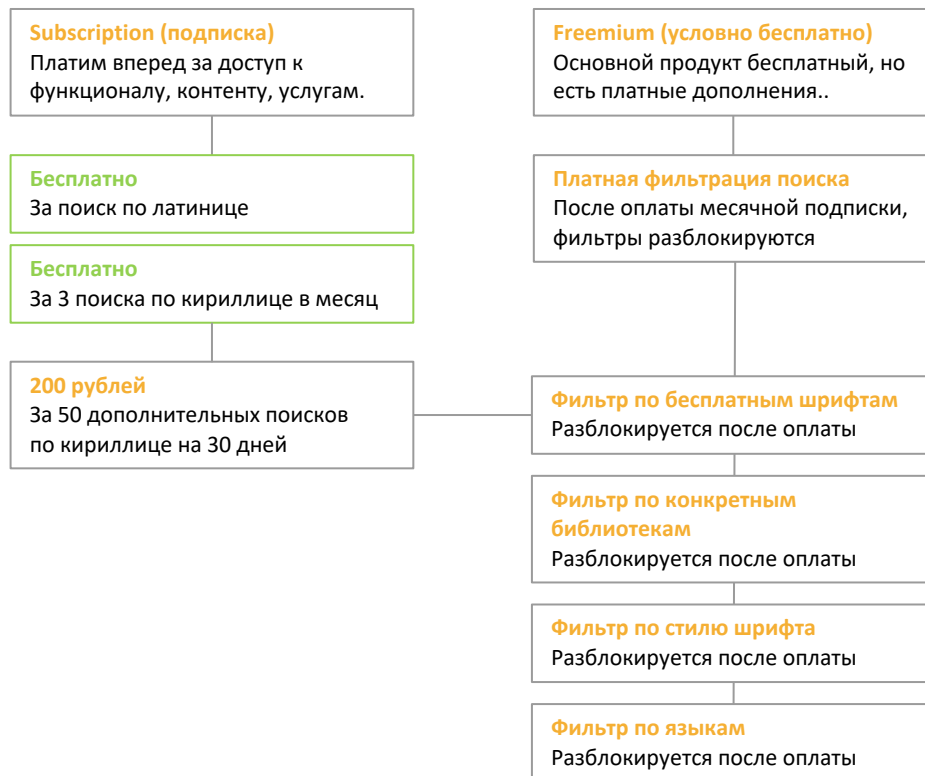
Subscription (подписка)
Платим вперед за доступ к функционалу, контенту, услугам.

Бесплатно
За поиск по латинице

Бесплатно
За 3 поиска по кириллице в месяц

200 рублей
За 50 дополнительных поисков по кириллице на 30 дней

Freemium (условно бесплатно)
Основной продукт бесплатный, но есть платные дополнения..

Платная фильтрация поиска
После оплаты месячной подписки, фильтры разблокируются

Фильтр по бесплатным шрифтам
Разблокируется после оплаты

Фильтр по конкретным библиотекам
Разблокируется после оплаты

Фильтр по стилю шрифта
Разблокируется после оплаты

Фильтр по языкам
Разблокируется после оплаты